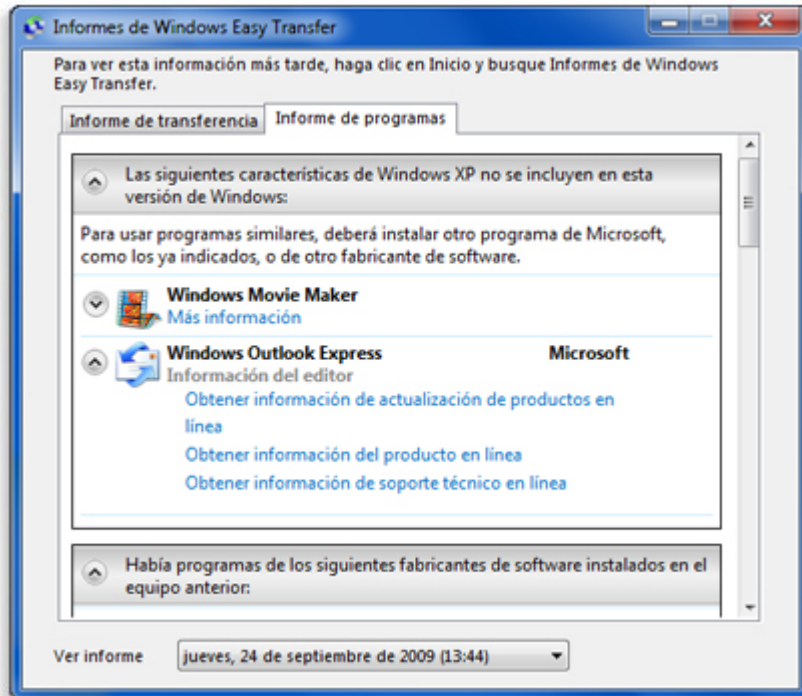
Informes de Windows Easy Transfer

Para ver esta información más tarde, haga clic en Inicio y busque Informes de Windows Easy Transfer.

Informe de transferencia | Informe de programas

Las siguientes características de Windows XP no se incluyen en esta versión de Windows:

Para usar programas similares, deberá instalar otro programa de Microsoft, como los ya indicados, o de otro fabricante de software.

Windows Movie Maker
Más información

Windows Outlook Express
Microsoft
Información del editor
Obtener información de actualización de productos en línea
Obtener información del producto en línea
Obtener información de soporte técnico en línea

Había programas de los siguientes fabricantes de software instalados en el equipo anterior:

Ver informe
jueves, 24 de septiembre de 2009 (13:44)